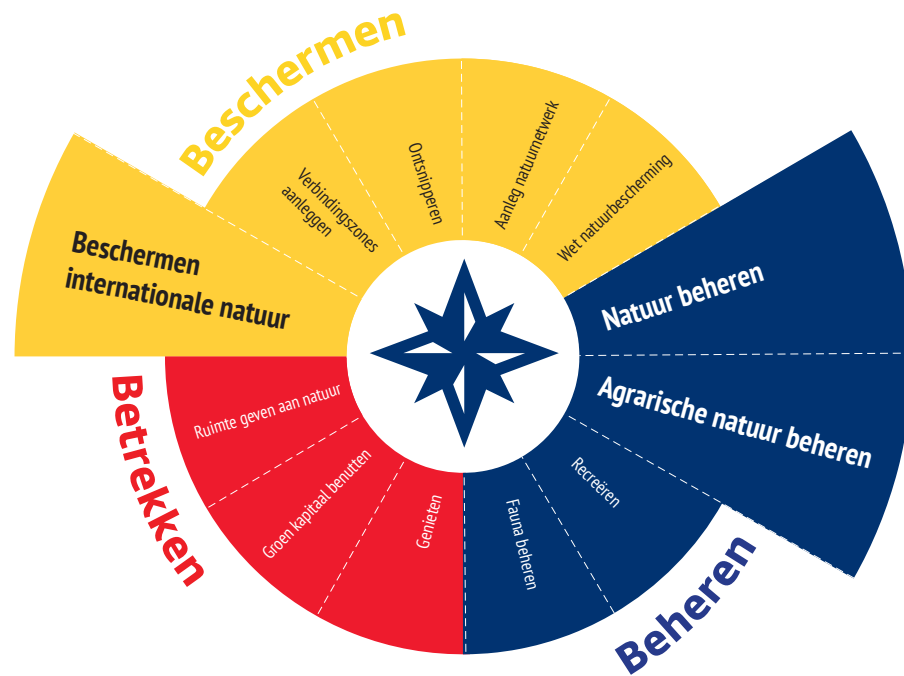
Beschermen

Beschermen internationale natuur

Verbindingszones aanleggen

Ontsnipperen

Aanleg natuurnetwerk

Wet natuurbescherming

Natuur beheren

Agrarische natuur beheren

Recreëren

Fauna beheren

Beheren

Genieten

Groen kapitaal benutten

Ruimte geven aan natuur

Betrekken